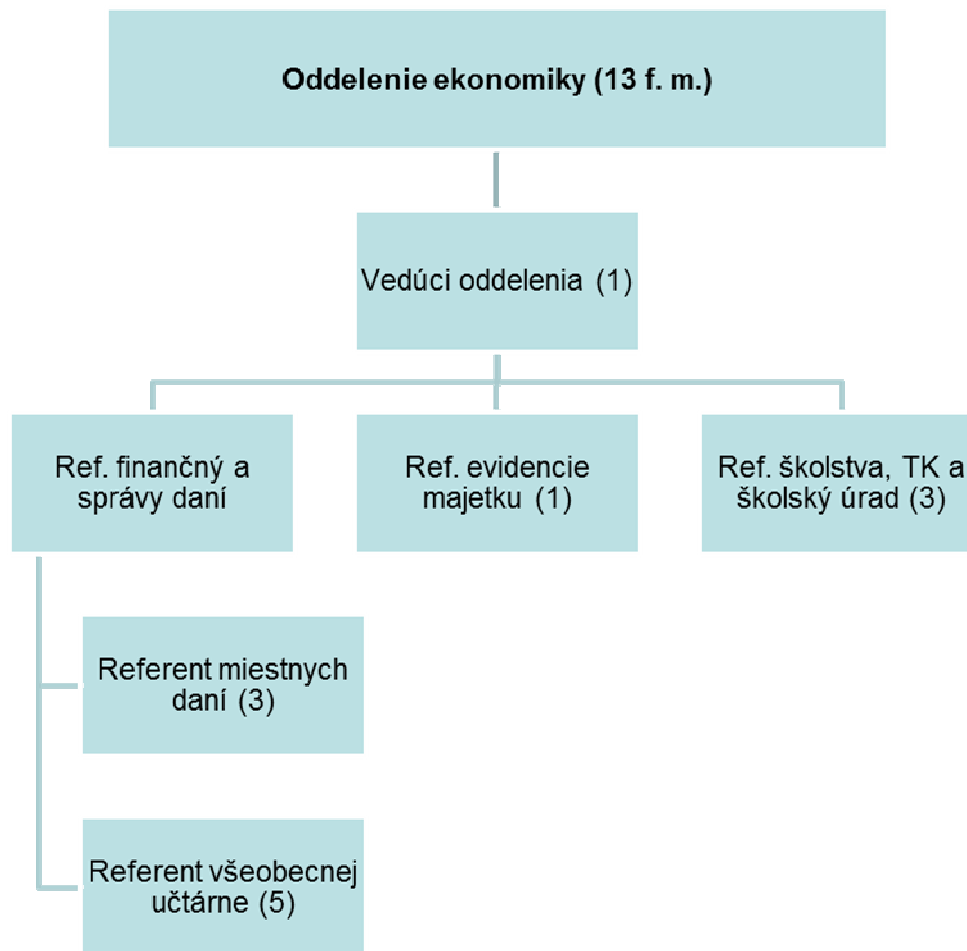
Oddelenie ekonomiky (13 f. m.)

Vedúci oddelenia (1)

Ref. finančný a správy daní

Ref. evidencie majetku (1)

Ref. školstva, TK a školský úrad (3)

Referent miestnych daní (3)

Referent všeobecnej účtárne (5)